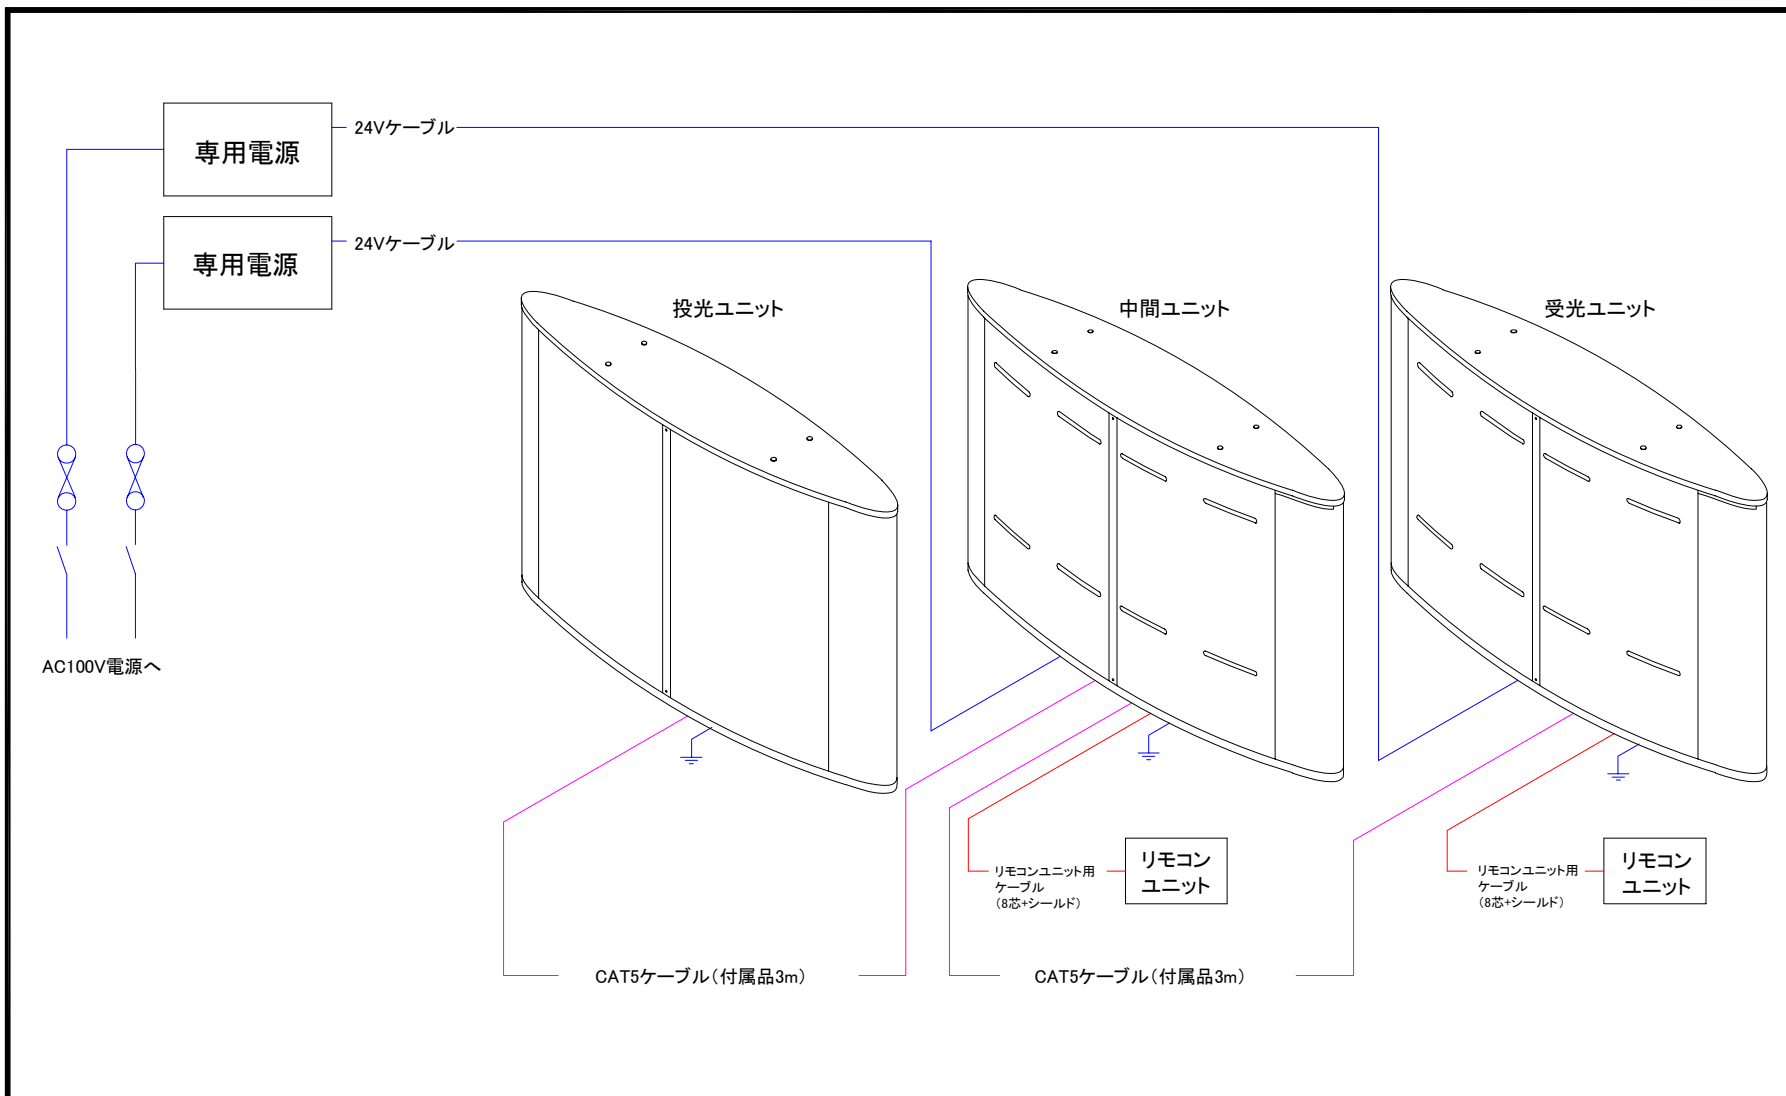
専用電源

24Vケーブル

専用電源

24Vケーブル

投光ユニット

中間ユニット

受光ユニット

AC100V電源へ

リモコンユニット用ケーブル（8芯+シールド）

リモコンユニット

リモコンユニット用ケーブル（8芯+シールド）

リモコンユニット

CAT5ケーブル（付属品3m）

CAT5ケーブル（付属品3m）